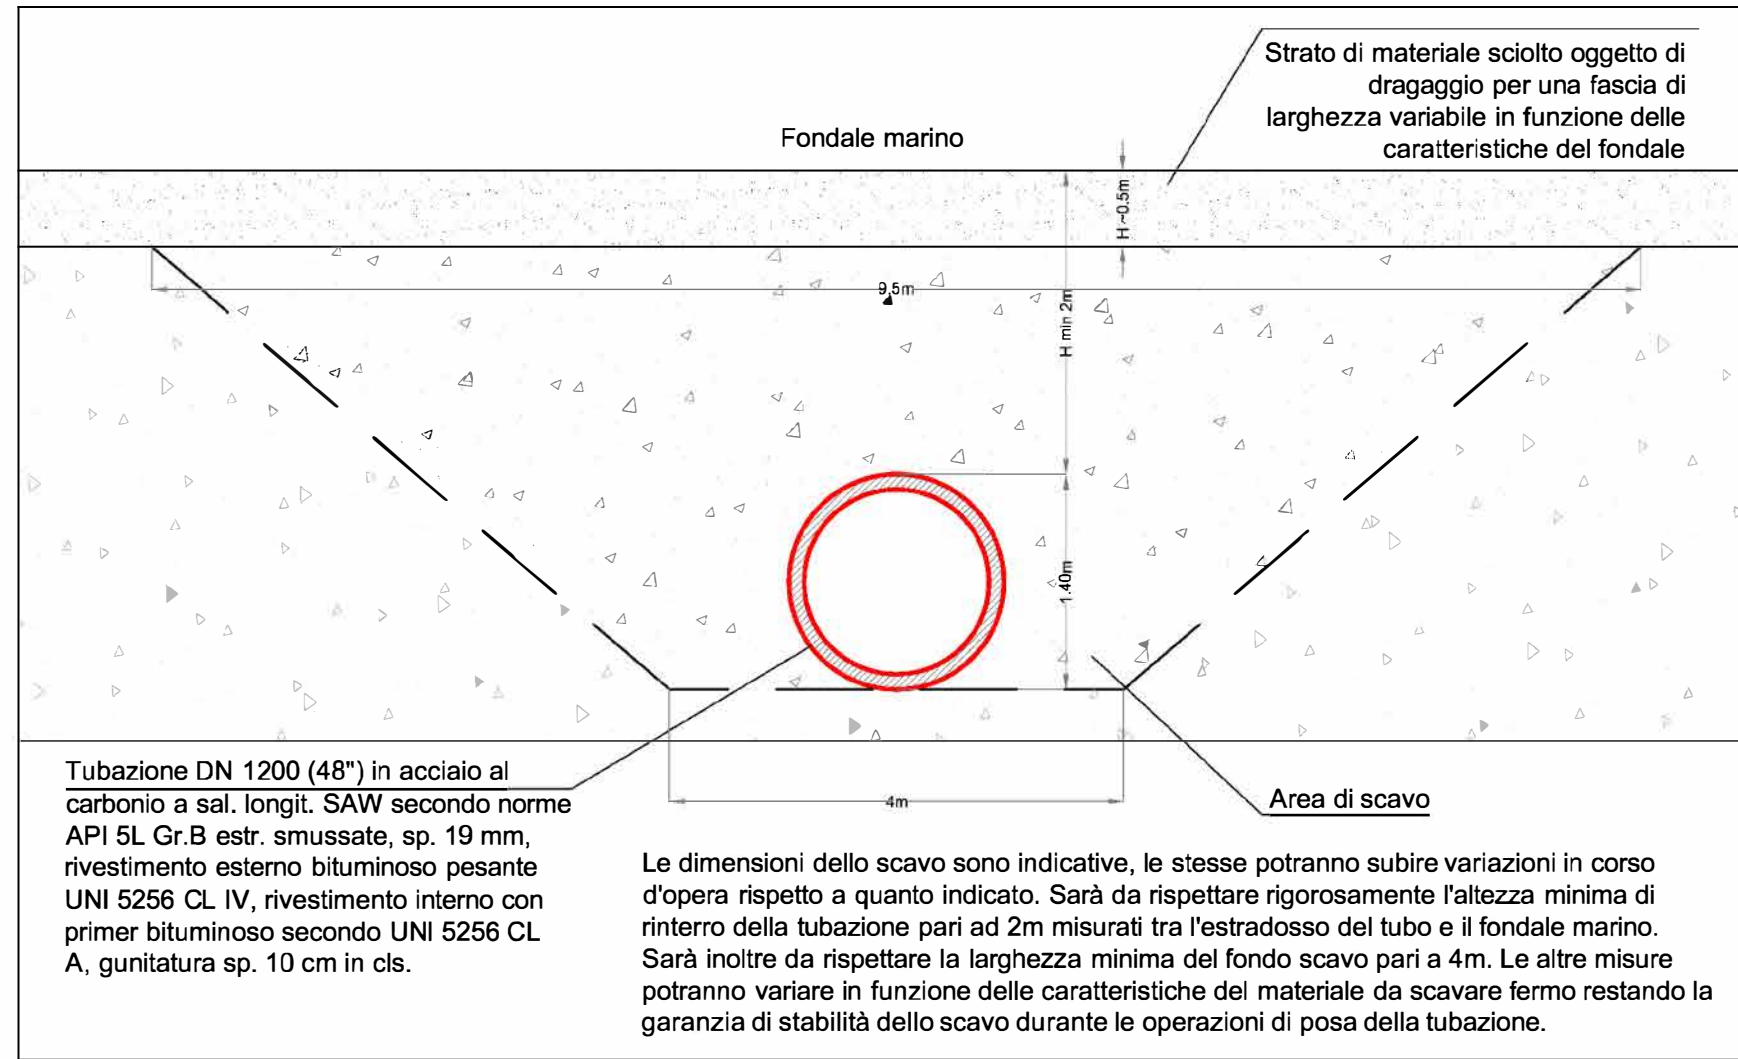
Strato di materiale sciolto oggetto di dragaggio per una fascia di larghezza variabile in funzione delle caratteristiche del fondale

Fondale marino

H ~0.5m

9,5m

H min 2m

1.40m

4m

Tubazione DN 1200 (48") in acciaio al carbonio a sal. longit. SAW secondo norme API 5L Gr.B estr. smussate, sp. 19 mm, rivestimento esterno bituminoso pesante UNI 5256 CL IV, rivestimento interno con primer bituminoso secondo UNI 5256 CL A, gunitatura sp. 10 cm in cls.

Area di scavo

Le dimensioni dello scavo sono indicative, le stesse potranno subire variazioni in corso d'opera rispetto a quanto indicato. Sarà da rispettare rigorosamente l'altezza minima di rinterro della tubazione pari ad 2m misurati tra l'estradosso del tubo e il fondale marino. Sarà inoltre da rispettare la larghezza minima del fondo scavo pari a 4m. Le altre misure potranno variare in funzione delle caratteristiche del materiale da scavare fermo restando la garanzia di stabilità dello scavo durante le operazioni di posa della tubazione.